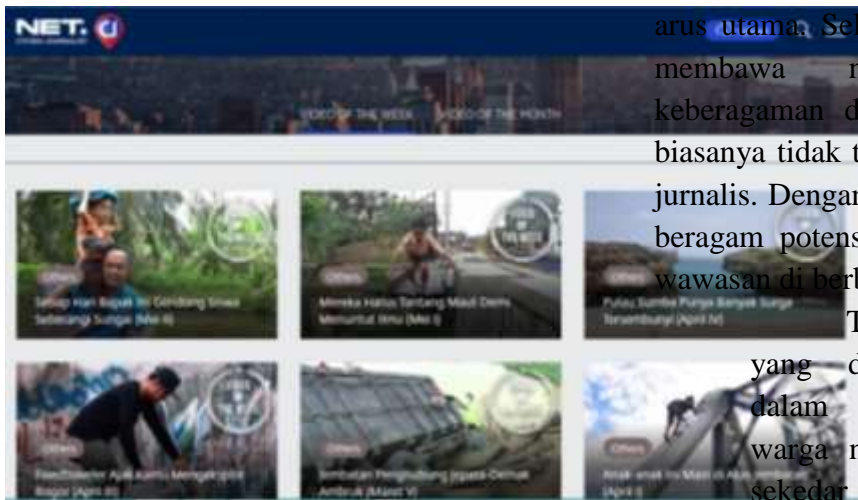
NET. CJ

VIDEO OF THE WEEK VIDEO OF THE MONTH

Others
Setiap Hari Bapak Ini Gendong Siswa Seberangi Sungai (Mei II)

Others
Mereka Harus Tantang Maut Demi Menuntut Ilmu (Mei I)

Others
Pulau Sumba Punya Banyak Surga Tersembunyi (April IV)

Others
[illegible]

Others
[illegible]

Others
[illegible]

arus utama. Se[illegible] membawa n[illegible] keberagaman d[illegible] biasanya tidak t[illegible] jurnalis. Dengan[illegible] beragam potens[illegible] wawasan di berb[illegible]

T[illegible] yang d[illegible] dalam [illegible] warga n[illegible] sekedar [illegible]